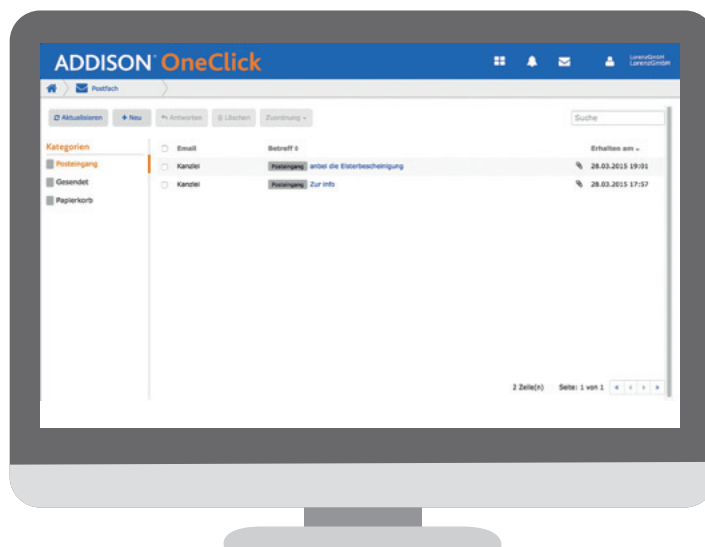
ADDISON® OneClick

LorenzGmbH LorenzGmbH

Postfach

Aktualisieren | + Neu | Antworten | Löschen | Zuordnung

Suche

Kategorien
Posteingang
Gesendet
Papierkorb

| | Email | Betreff | Erhalten am |
|---|---|---|---|
| | Kanzlei | Posteingang anbei die Elsterbescheinigung | 28.03.2015 19:01 |
| | Kanzlei | Posteingang Zur info | 28.03.2015 17:57 |

2 Zeile(n) Seite: 1 von 1